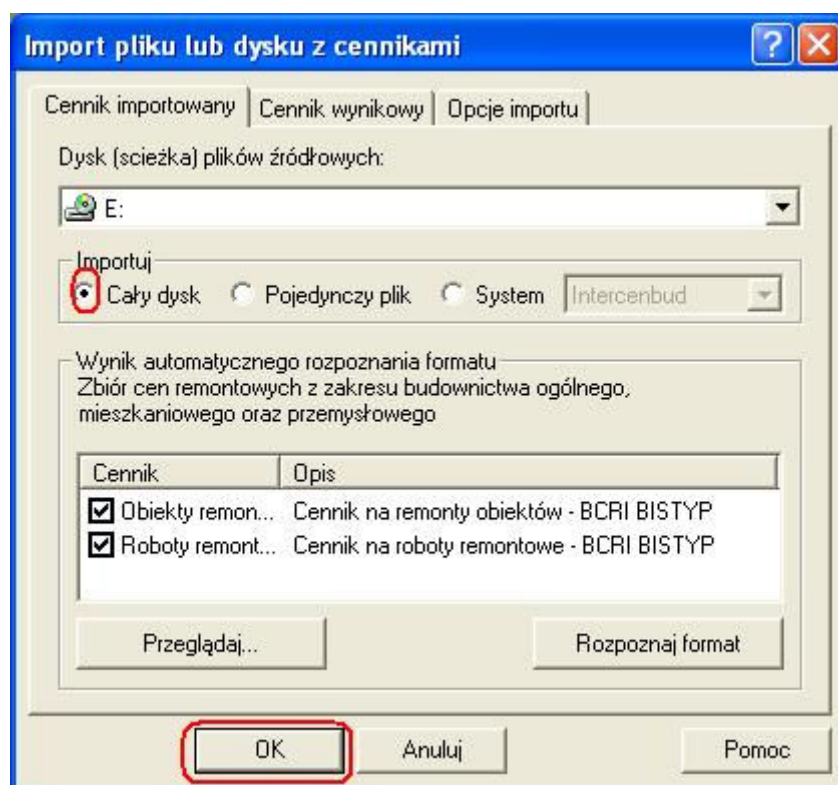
Import pliku lub dysku z cennikami

?

Cennik importowany | Cennik wynikowy | Opcje importu

Dysk (scieżka) plików źródłowych:

E:

Importuj
Cały dysk   Pojedynczy plik   System   Intercenbud

Wynik automatycznego rozpoznania formatu
Zbiór cen remontowych z zakresu budownictwa ogólnego, mieszkaniowego oraz przemysłowego

| Cennik | Opis |
|---|---|
| Obiekty remon... | Cennik na remonty obiektów - BCRI BISTYP |
| Roboty remont... | Cennik na roboty remontowe - BCRI BISTYP |

Przeglądaj...   Rozpoznaj format

OK   Anuluj   Pomoc